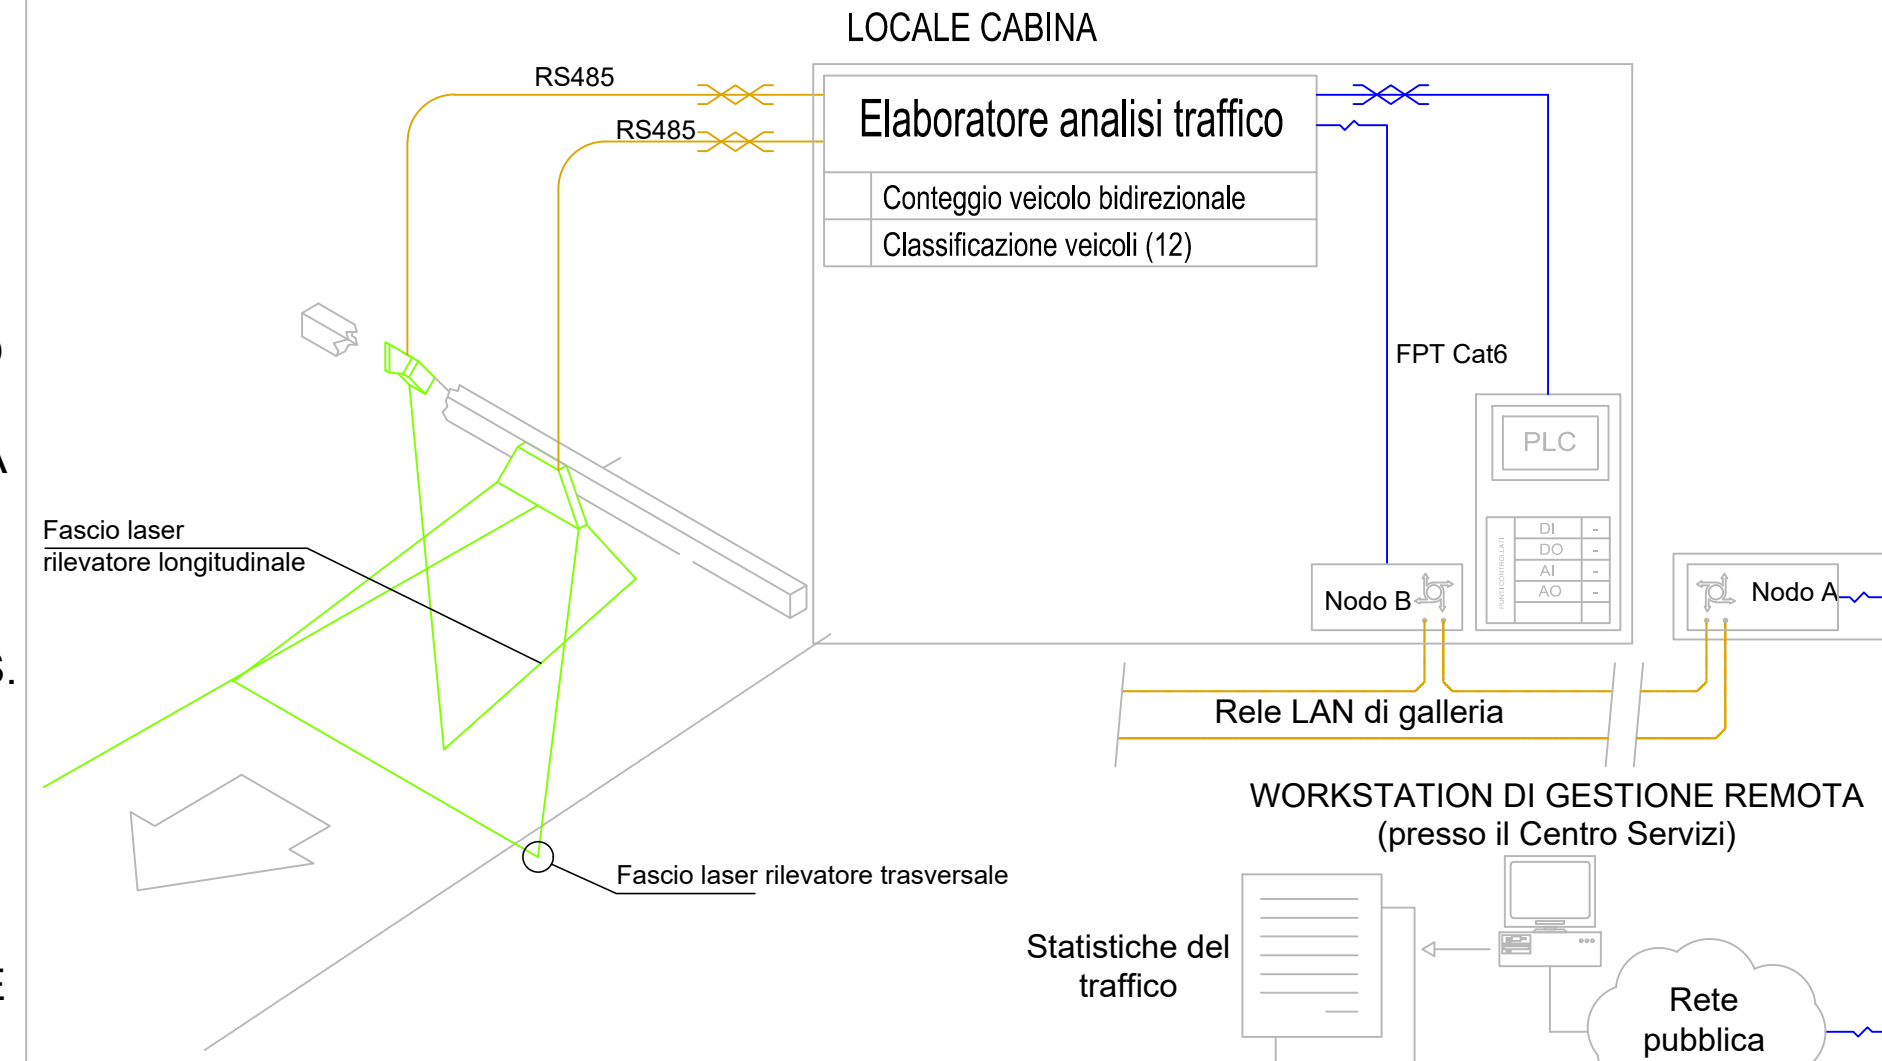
LOCALE CABINA

RS485

RS485

Elaboratore analisi traffico

Conteggio veicolo bidirezionale

Classificazione veicoli (12)

FPT Cat6

PLC

DI -
DO -
AI -
AO -

PUNTI CONTROLLATI

Nodo B

Nodo A

Fascio laser rilevatore longitudinale

Rele LAN di galleria

WORKSTATION DI GESTIONE REMOTA
(presso il Centro Servizi)

Fascio laser rilevatore trasversale

Statistiche del traffico

Rete pubblica